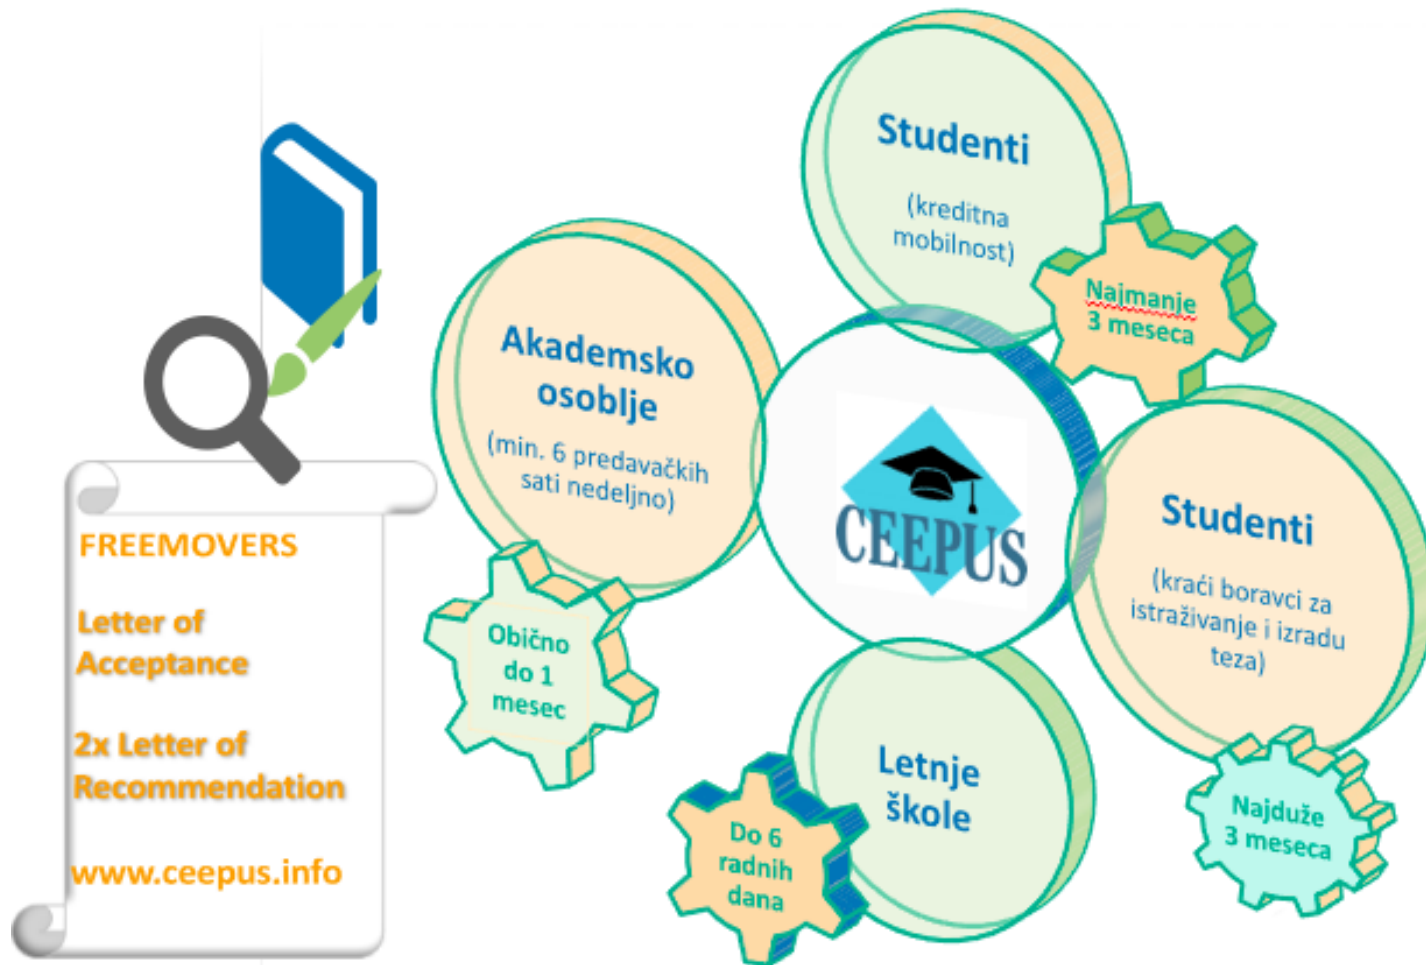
FREEMOVERS

Letter of Acceptance

2x Letter of Recommendation

www.ceepus.info

Akademsko osoblje

(min. 6 predavačkih sati nedeljno)

Obično do 1 mesec

Studenti

(kreditna mobilnost)

Najmanje 3 meseca

CEEPUS

Studenti

(kraći boravci za istraživanje i izradu teza)

Najduže 3 meseca

Letnje škole

Do 6 radnih dana